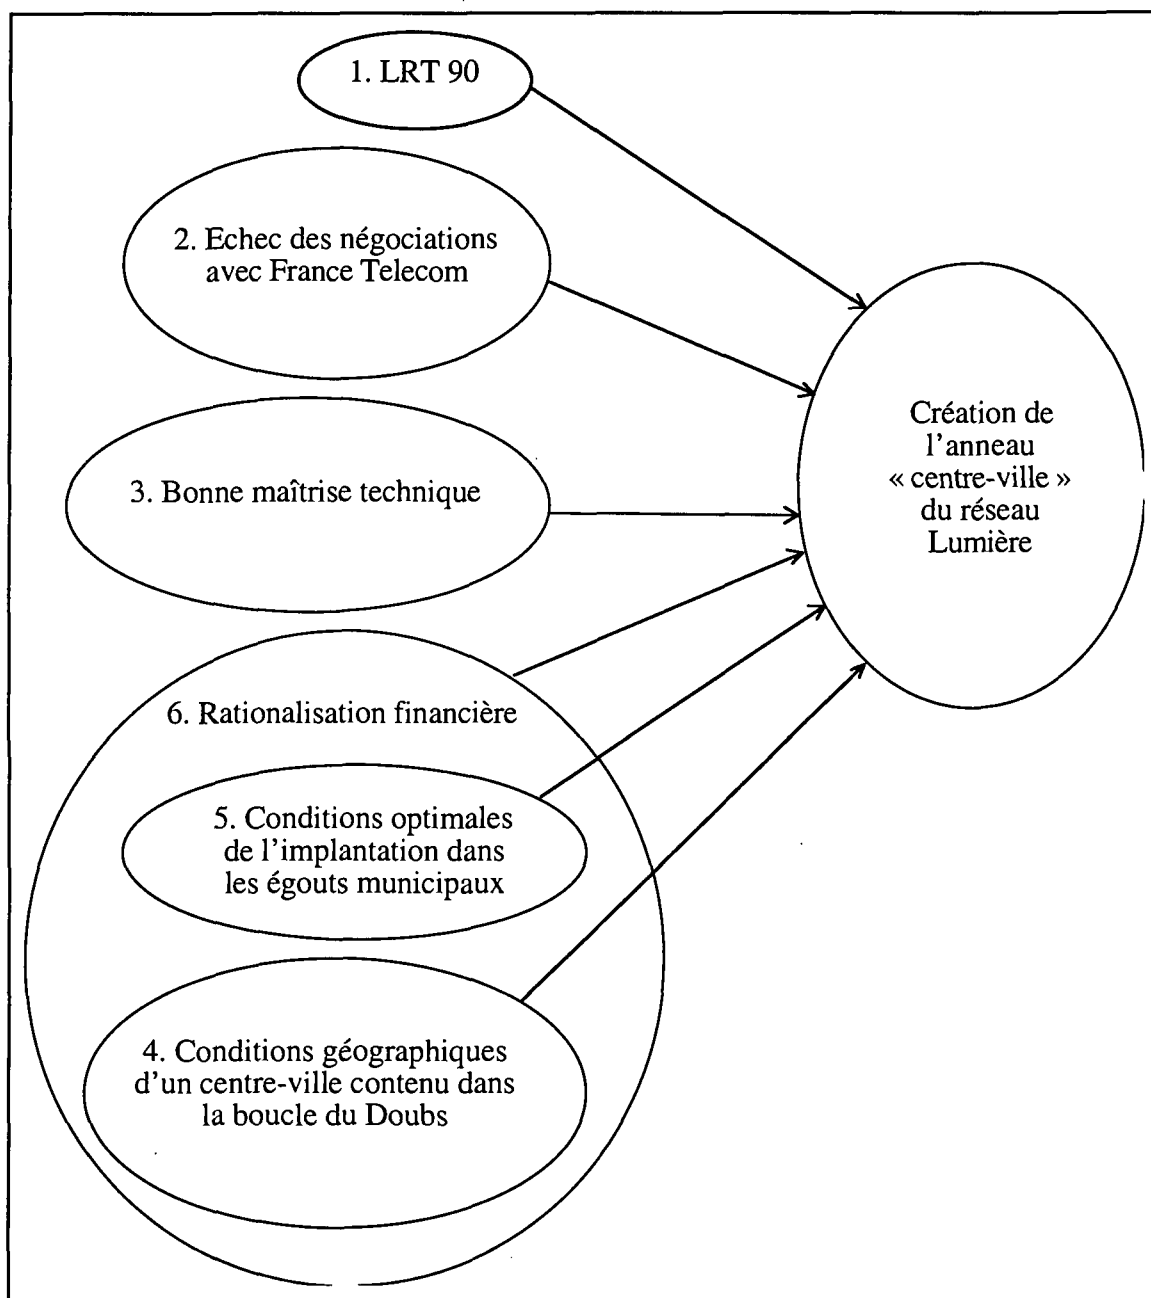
1. LRT 90

2. Echec des négociations avec France Telecom

3. Bonne maîtrise technique

6. Rationalisation financière

5. Conditions optimales de l'implantation dans les égouts municipaux

4. Conditions géographiques d'un centre-ville contenu dans la boucle du Doubs

Création de l'anneau « centre-ville » du réseau Lumière